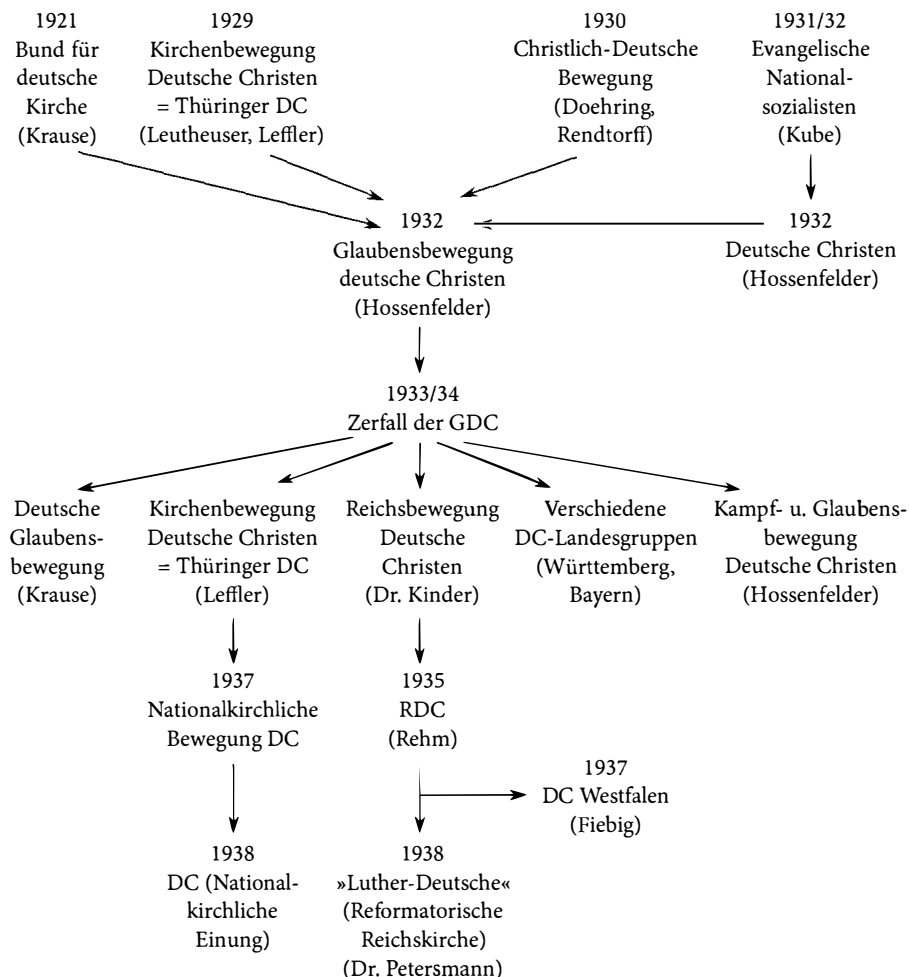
1921
Bund für deutsche Kirche (Krause)

1929
Kirchenbewegung Deutsche Christen = Thüringer DC (Leutheuser, Leffler)

1930
Christlich-Deutsche Bewegung (Doehring, Rendtorff)

1931/32
Evangelische Nationalsozialisten (Kube)

1932
Glaubensbewegung deutsche Christen (Hossenfelder)

1932
Deutsche Christen (Hossenfelder)

1933/34
Zerfall der GDC

Deutsche Glaubensbewegung (Krause)

Kirchenbewegung Deutsche Christen = Thüringer DC (Leffler)

Reichsbewegung Deutsche Christen (Dr. Kinder)

Verschiedene DC-Landesgruppen (Württemberg, Bayern)

Kampf- u. Glaubensbewegung Deutsche Christen (Hossenfelder)

1937
Nationalkirchliche Bewegung DC

1935
RDC (Rehm)

1937
DC Westfalen (Fiebig)

1938
DC (Nationalkirchliche Einung)

1938
»Luther-Deutsche« (Reformatorische Reichskirche) (Dr. Petersmann)